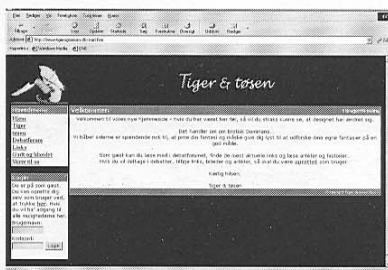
Tiger & tøsen

Hovedmenu
Hjem
Tiger
Tøsen
Debatforum
Links
Gæstebog/kontakt
Skriv til os

Login
Er you ikke gæst. Du kan oprette dig som bruger ved at trykke her. Hvis du ikke vil have adgang til alle mulighederne her brugernavn.

Kodeord:
Login

Velkommen
Hovedside

Velkommen til vores nye hjemmeside - hvis du har været her før, så vil du straks kunne se, at designet har ændret sig.

Det handler om en britisk Dansker.
Vi håber siderne er spændende nok til, at prøve din fantasi og måske give dig lyst til at udforske den egne fantasier på en god måde.

Som gæst kan du læse mest i debatforumet, finde de mest aktuelle links og læse artikler og historier. Hvis du vil deltage i debatter, tilføje links, lænker og artikler, så skal du være oprettet som bruger.

Kærlig hilsen,

Tiger & tøsen